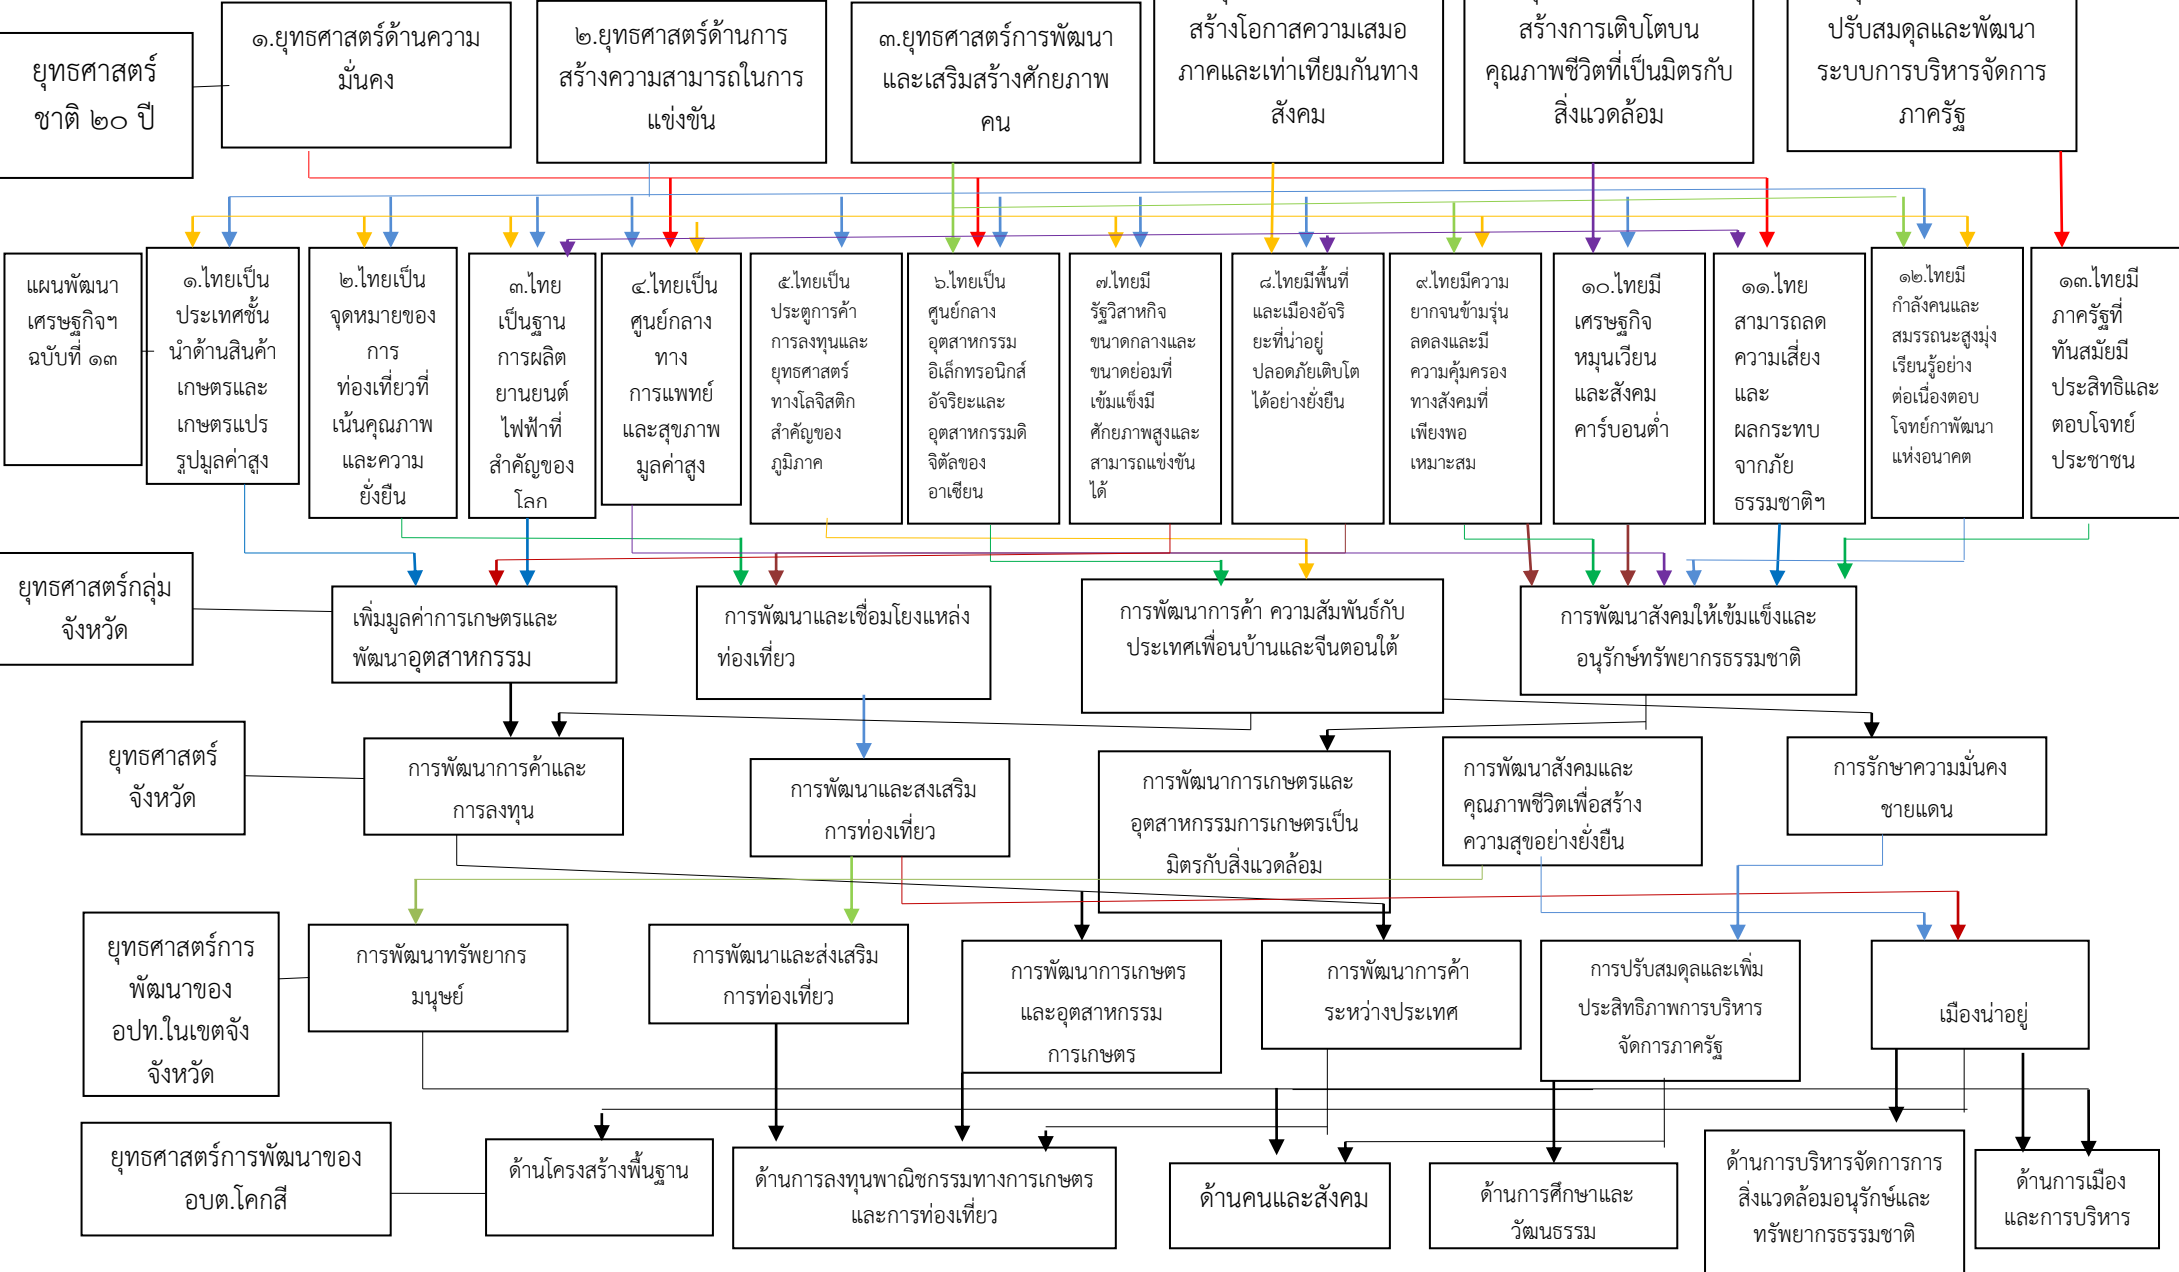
ยุทธศาสตร์ชาติ ๒๐ ปี

๑.ยุทธศาสตร์ด้านความมั่นคง

๒.ยุทธศาสตร์ด้านการสร้างความสามารถในการแข่งขัน

๓.ยุทธศาสตร์การพัฒนาและเสริมสร้างศักยภาพคน

สร้างโอกาสความเสมอภาคและเท่าเทียมกันทางสังคม

สร้างการเติบโตบนคุณภาพชีวิตที่เป็นมิตรกับสิ่งแวดล้อม

ปรับสมดุลและพัฒนาระบบการบริหารจัดการภาครัฐ

แผนพัฒนาเศรษฐกิจฯ ฉบับที่ ๑๓

๑.ไทยเป็นประเทศชั้นนำด้านสินค้าเกษตรและเกษตรแปรรูปมูลค่าสูง

๒.ไทยเป็นจุดหมายของการท่องเที่ยวที่เน้นคุณภาพและความยั่งยืน

๓.ไทยเป็นฐานการผลิตยานยนต์ไฟฟ้าที่สำคัญของโลก

๔.ไทยเป็นศูนย์กลางทางการแพทย์และสุขภาพมูลค่าสูง

๕.ไทยเป็นประตูการค้าการลงทุนและยุทธศาสตร์ทางโลจิสติกสำคัญของภูมิภาค

๖.ไทยเป็นศูนย์กลางอุตสาหกรรมอิเล็กทรอนิกส์อัจริยะและอุตสาหกรรมดิจิลของอาเซียน

๗.ไทยมีรัฐวิสาหกิจขนาดกลางและขนาดย่อมที่เข้มแข็งมีศักยภาพสูงและสามารถแข่งขันได้

๘.ไทยมีพื้นที่และเมืองอัจริยะที่น่าอยู่ปลอดภัยเติบโตได้อย่างยั่งยืน

๙.ไทยมีความยากจนข้ามรุ่นลดลงและมีความคุ้มครองทางสังคมที่เพียงพอเหมาะสม

๑๐.ไทยมีเศรษฐกิจหมุนเวียนและสังคมคาร์บอนต่ำ

๑๑.ไทยสามารถลดความเสี่ยงและผลกระทบจากภัยธรรมชาติฯ

๑๒.ไทยมีกำลังคนและสมรรถนะสูงมุ่งเรียนรู้อย่างต่อเนื่องตอบโจทย์กาพัฒนาแห่งอนาคต

๑๓.ไทยมีภาครัฐที่ทันสมัยมีประสิทธิและตอบโจทย์ประชาชน

ยุทธศาสตร์กลุ่มจังหวัด

เพิ่มมูลค่าการเกษตรและพัฒนาอุตสาหกรรม

การพัฒนาและเชื่อมโยงแหล่งท่องเที่ยว

การพัฒนาการค้า ความสัมพันธ์กับประเทศเพื่อนบ้านและจีนตอนใต้

การพัฒนาสังคมให้เข้มแข็งและอนุรักษ์ทรัพยากรธรรมชาติ

ยุทธศาสตร์จังหวัด

การพัฒนาการค้าและการลงทุน

การพัฒนาและสงเสริมการท่องเที่ยว

การพัฒนาการเกษตรและอุตสาหกรรมการเกษตรเป็นมิตรกับสิ่งแวดล้อม

การพัฒนาสังคมและคุณภาพชีวิตเพื่อสร้างความสุขอย่างยั่งยืน

การรักษาความมั่นคงชายแดน

ยุทธศาสตร์การพัฒนาของ อปท.ในเขตจังจังหวัด

การพัฒนาทรัพยากรมนุษย์

การพัฒนาและส่งเสริมการท่องเที่ยว

การพัฒนาการเกษตรและอุตสาหกรรมการเกษตร

การพัฒนาการค้าระหว่างประเทศ

การปรับสมดุลและเพิ่มประสิทธิภาพการบริหารจัดการภาครัฐ

เมืองน่าอยู่

ยุทธศาสตร์การพัฒนาของ อบต.โคกสี

ด้านโครงสร้างพื้นฐาน

ด้านการลงทุนพาณิชกรรมทางการเกษตรและการท่องเที่ยว

ด้านคนและสังคม

ด้านการศึกษาและวัฒนธรรม

ด้านการบริหารจัดการการสิ่งแวดล้อมอนุรักษ์และทรัพยากรธรรมชาติ

ด้านการเมืองและการบริหาร